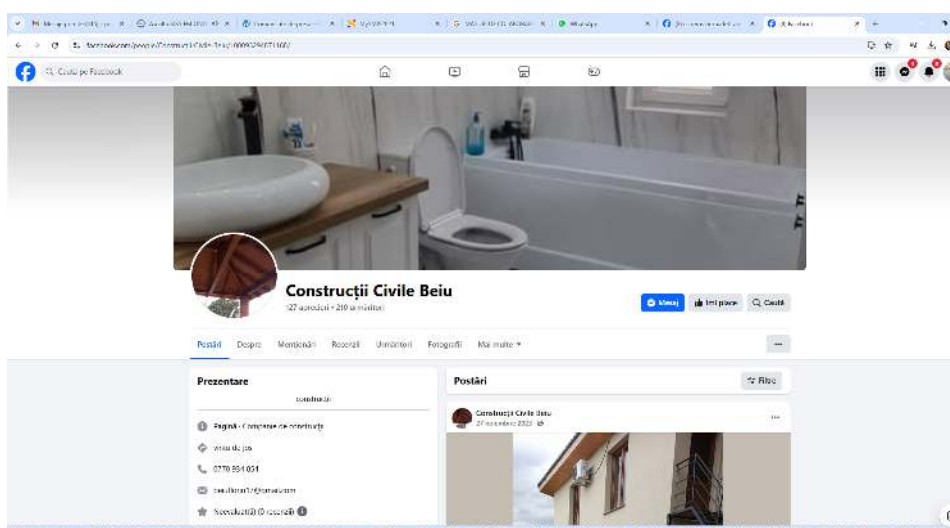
Caută pe Facebook

Construcții Civile Beiu
127 aprecieri • 210 urmăritori

Mesaj
Îmi place
Caută

Postări
Despre
Mențiunări
Recenzii
Urmăritori
Fotografii
Mai multe ▾

...

Prezentare
construcții

Pagină · Companie de construcții
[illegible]
0770 554 051
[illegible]@yahoo.com
Nerecomandată (0 recenzii)

Postări
Filtre

Construcții Civile Beiu
27 noiembrie 2023
...